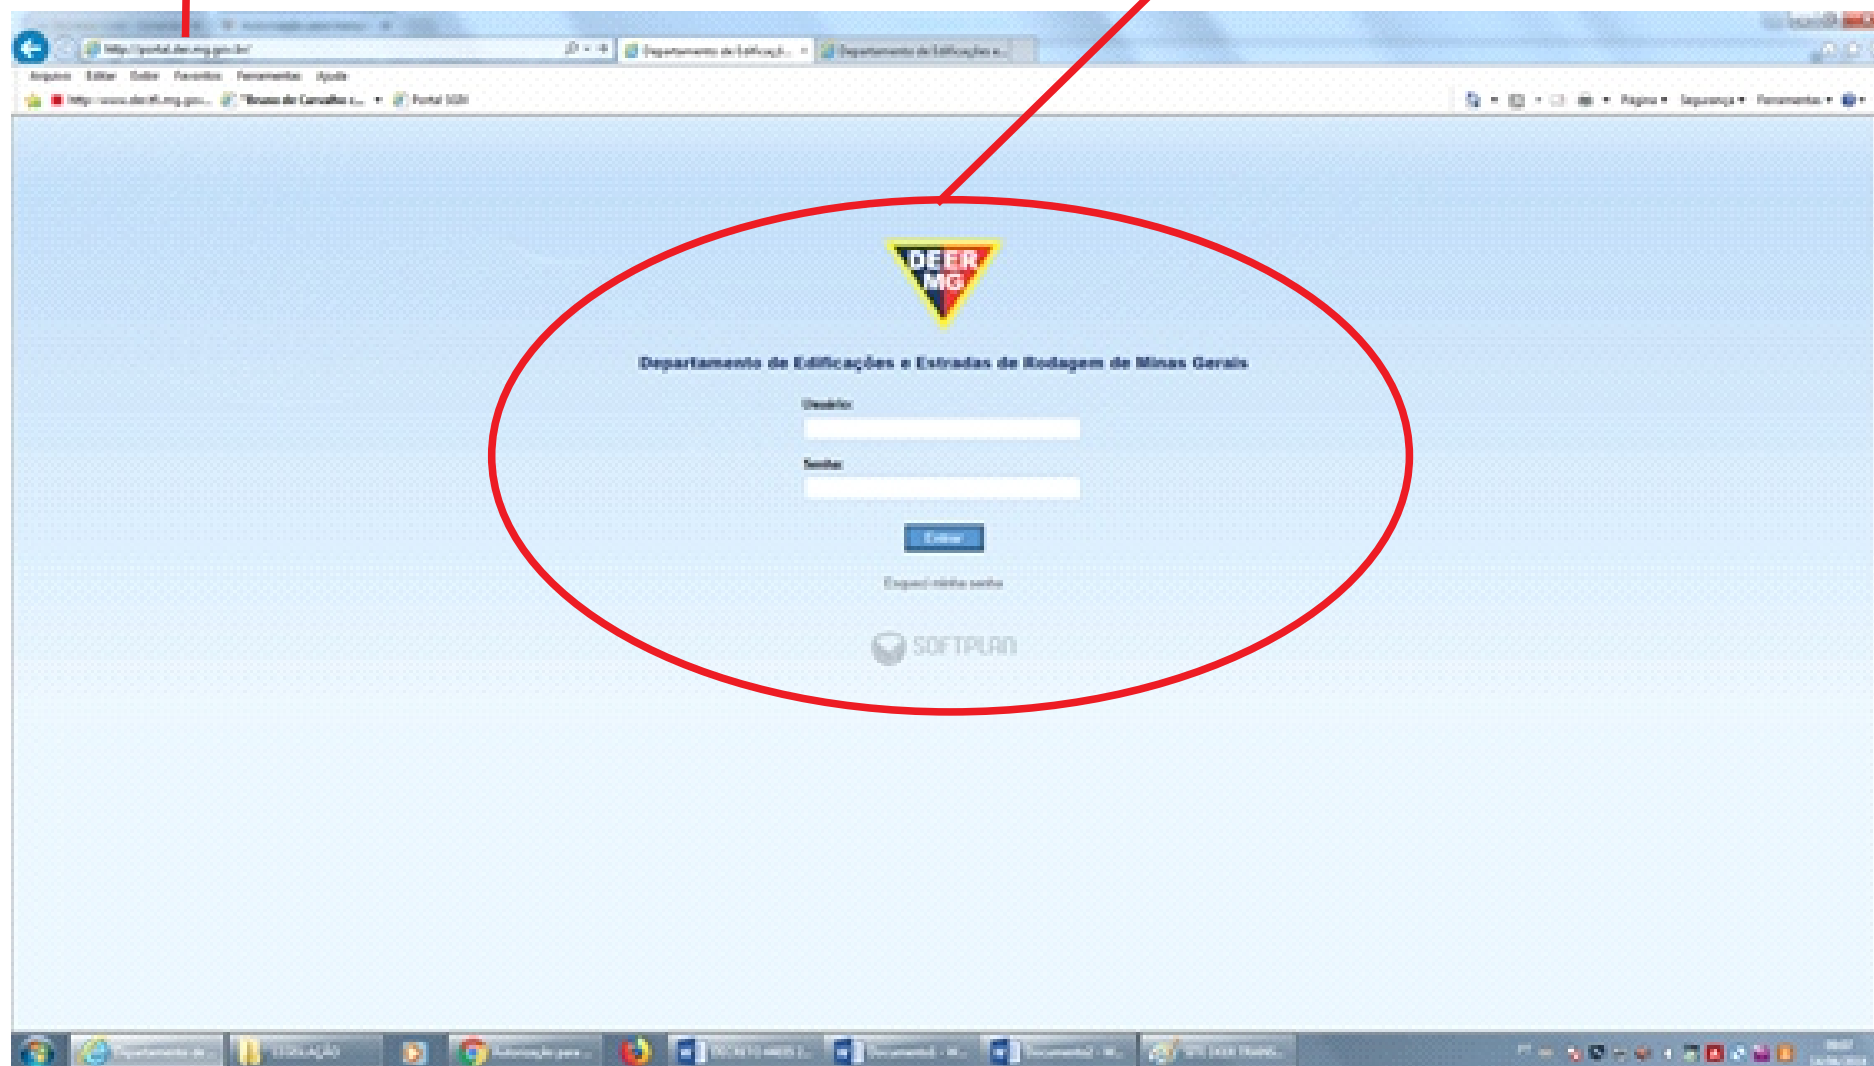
http://portal.der.mg.gov.br/

Departamento de Edificaçã...

Departamento de Edificações e...

Arquivo Editar Exibir Favoritos Ferramentas Ajuda

http://www.der.mg.gov...

Portal SGH

Página ▾ Segurança ▾ Ferramentas ▾

DEER MG

Departamento de Edificações e Estradas de Rodagem de Minas Gerais

Usuário:

Senha:

Entrar

Esqueci minha senha

SOFTPLAN

Departamento de...

LEGISLAÇÃO

Autorização para...

DECRETO

Documento1 - W...

Documento2 - W...